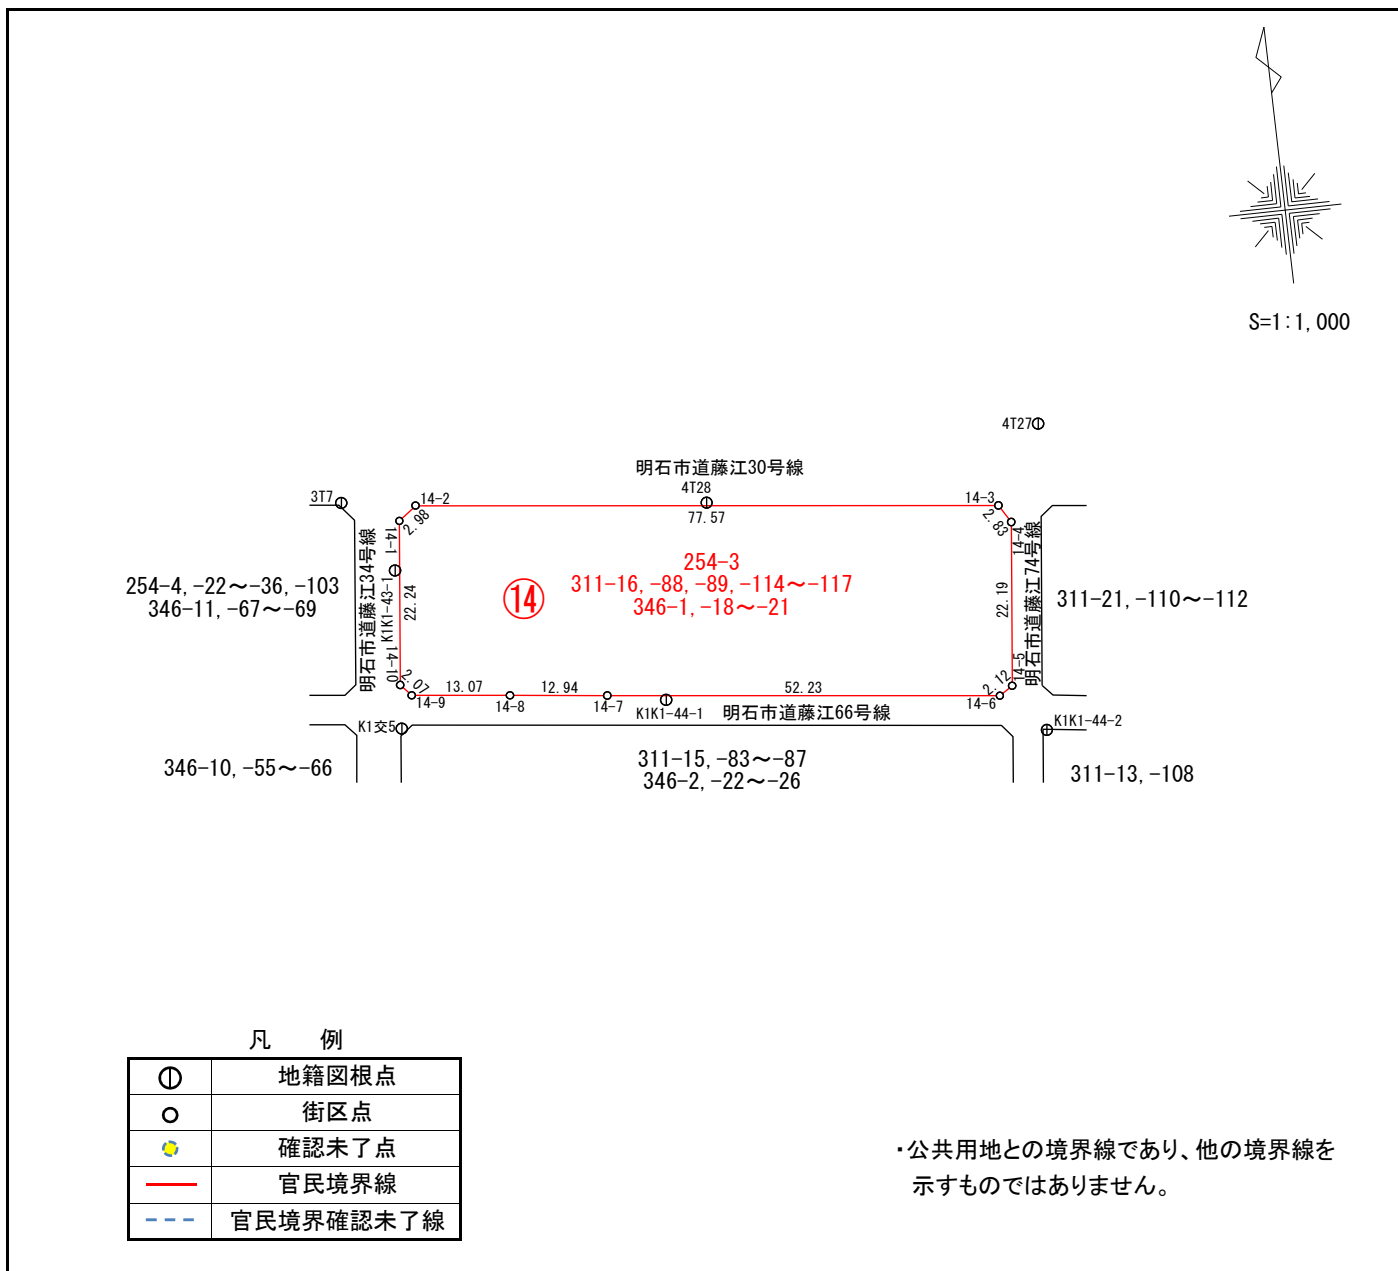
S=1:1,000

4T27

明石市道藤江30号線

4T28

3T7

14-2

14-3

77.57

2.98

2.83

14-1

14-4

明石市道藤江34号線

明石市道藤江74号線

254-3
311-16, -88, -89, -114～-117
346-1, -18～-21

⑭

254-4, -22～-36, -103
346-11, -67～-69

K1K1-43-1

22.24

22.19

311-21, -110～-112

14-10

14-5

2.07

2.12

13.07

12.94

52.23

14-9

14-8

14-7

K1K1-44-1

明石市道藤江66号線

14-6

K1交5

K1K1-44-2

346-10, -55～-66

311-15, -83～-87
346-2, -22～-26

311-13, -108

凡　例

| | |
|---|---|
| | 地籍図根点 |
| | 街区点 |
| | 確認未了点 |
| | 官民境界線 |
| | 官民境界確認未了線 |

・公共用地との境界線であり、他の境界線を示すものではありません。